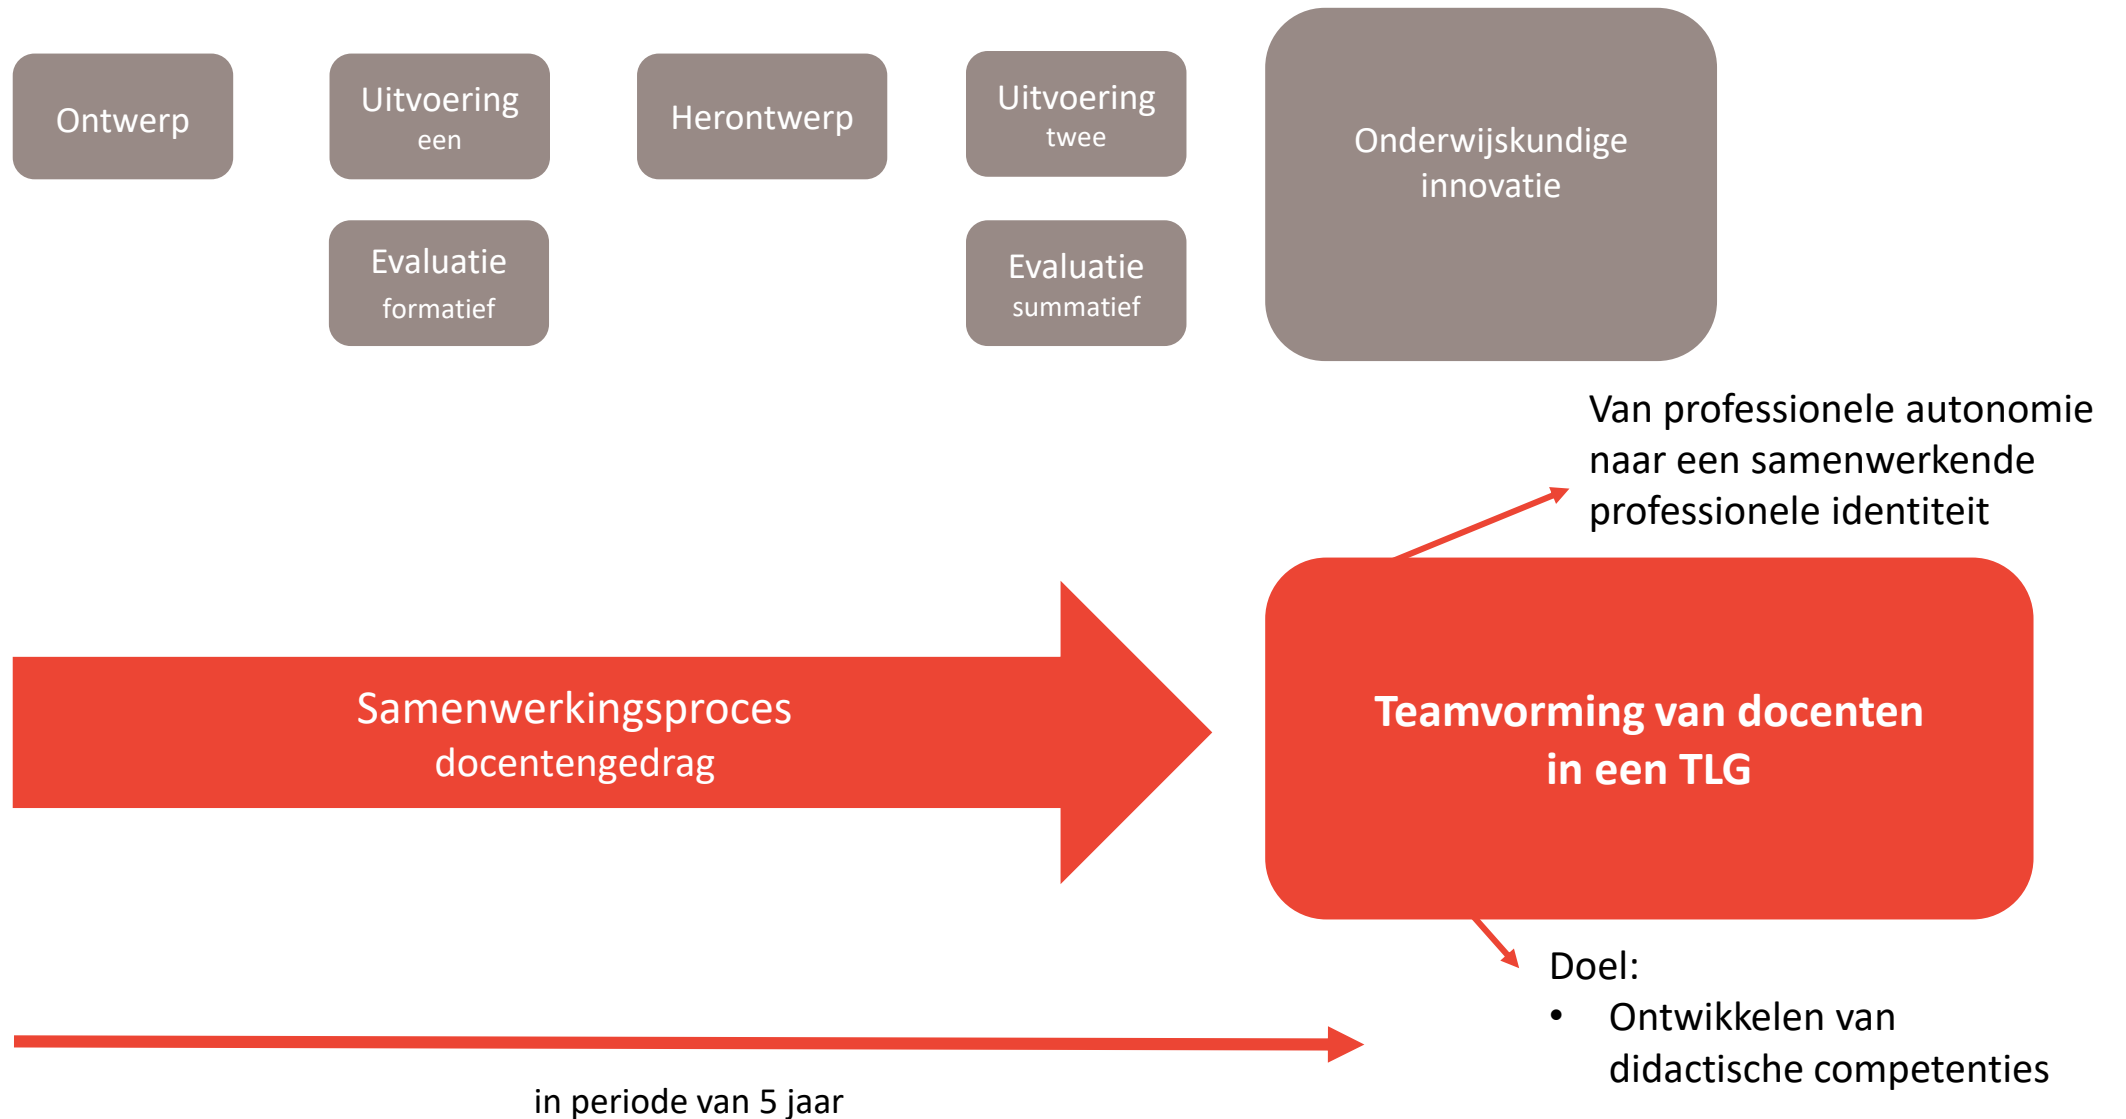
Ontwerp

Uitvoering
een

Evaluatie
formatief

Herontwerp

Uitvoering
twee

Evaluatie
summatief

Onderwijskundige innovatie

Van professionele autonomie naar een samenwerkende professionele identiteit

Samenwerkingsproces
docentengedrag

**Teamvorming van docenten in een TLG**

Doel:
• Ontwikkelen van didactische competenties

in periode van 5 jaar